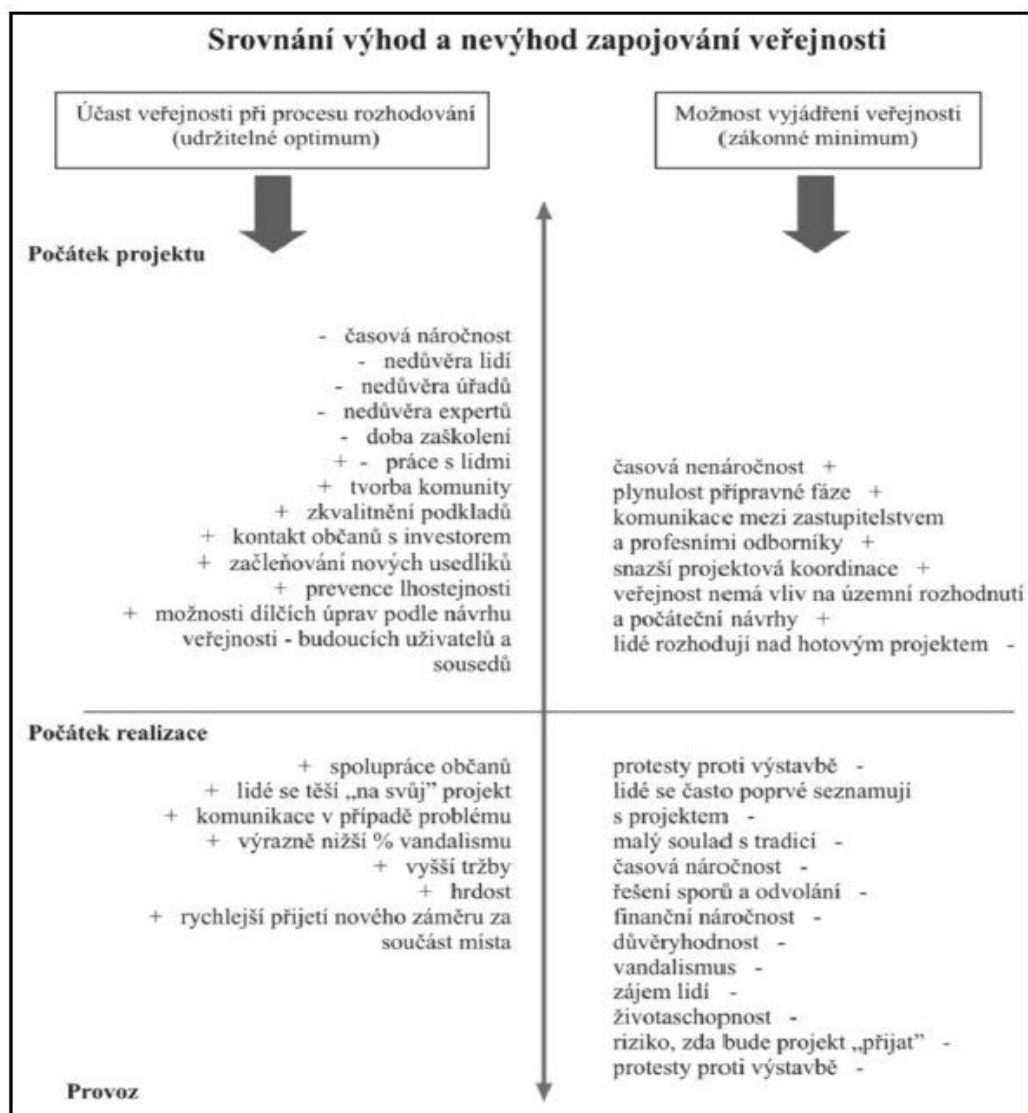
Srovnání výhod a nevýhod zapojování veřejnosti

Účast veřejnosti při procesu rozhodování (udržitelné optimum)

Možnost vyjádření veřejnosti (zákonné minimum)

Počátek projektu

- časová náročnost
- nedůvěra lidí
- nedůvěra úřadů
- nedůvěra expertů
- doba zaškolení
+ - práce s lidmi
+ tvorba komunity
+ zkvalitnění podkladů
+ kontakt občanů s investorem
+ začleňování nových usedlíků
+ prevence lhostejnosti
+ možnosti dílčích úprav podle návrhu veřejnosti - budoucích uživatelů a sousedů

časová nenáročnost +
plynulost přípravné fáze +
komunikace mezi zastupitelstvem a profesními odborníky +
snazší projektová koordinace +
veřejnost nemá vliv na územní rozhodnutí a počáteční návrhy +
lidé rozhodují nad hotovým projektem -

Počátek realizace

+ spolupráce občanů
+ lidé se těší „na svůj" projekt
+ komunikace v případě problému
+ výrazně nižší % vandalismu
+ vyšší tržby
+ hrdost
+ rychlejší přijetí nového záměru za součást místa

protesty proti výstavbě -
lidé se často poprvé seznamují s projektem -
malý soulad s tradicí -
časová náročnost -
řešení sporů a odvolání -
finanční náročnost -
důvěryhodnost -
vandalismus -
zájem lidí -
životaschopnost -
riziko, zda bude projekt „přijat" -
protesty proti výstavbě -

Provoz